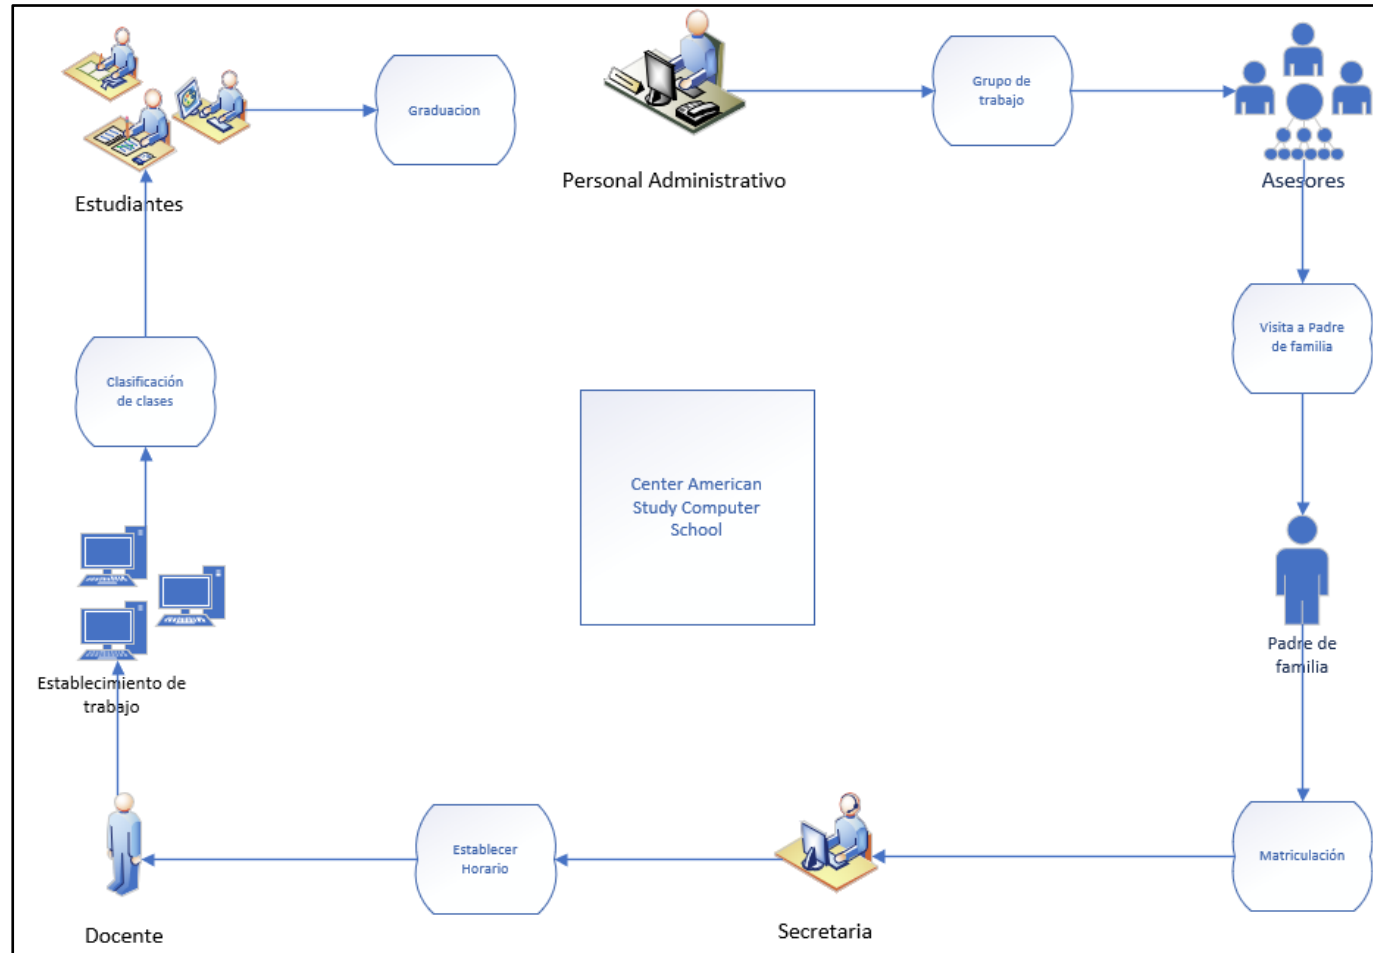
Estudiantes

Graduacion

Personal Administrativo

Grupo de trabajo

Asesores

Visita a Padre de familia

Clasificación de clases

Center American Study Computer School

Padre de familia

Establecimiento de trabajo

Docente

Establecer Horario

Secretaria

Matriculación